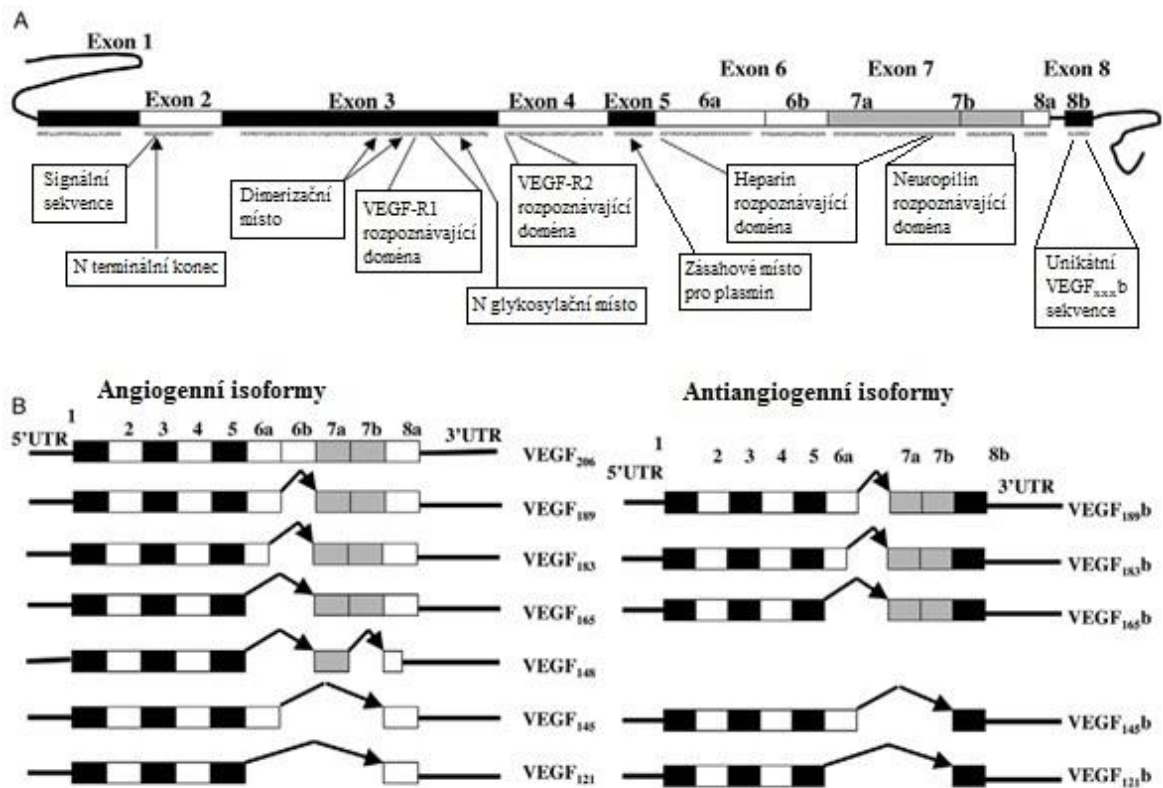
A

Exon 1

Exon 2

Exon 3

Exon 4

Exon 5

Exon 6

6a

6b

Exon 7

7a

7b

Exon 8

8a

8b

Signální sekvence

N terminální konec

Dimerizační místo

VEGF-R1 rozpoznávající doména

N glykosylační místo

VEGF-R2 rozpoznávající doména

Zásahové místo pro plasmin

Heparin rozpoznávající doména

Neuropilin rozpoznávající doména

Unikátní VEGF$_{xxx}$b sekvence

B

Angiogenní isoformy

1

5'UTR

2 3 4 5 6a 6b 7a 7b 8a

3'UTR

VEGF$_{206}$

VEGF$_{189}$

VEGF$_{183}$

VEGF$_{165}$

VEGF$_{148}$

VEGF$_{145}$

VEGF$_{121}$

Antiangiogenní isoformy

1

5'UTR

2 3 4 5 6a 7a 7b 8b

3'UTR

VEGF$_{189}$b

VEGF$_{183}$b

VEGF$_{165}$b

VEGF$_{145}$b

VEGF$_{121}$b